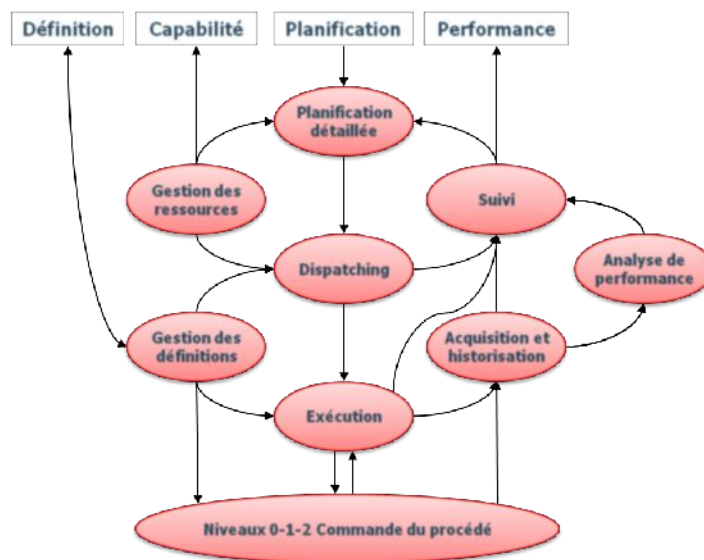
Définition

Capabilité

Planification

Performance

Planification détaillée

Gestion des ressources

Suivi

Dispatching

Analyse de performance

Gestion des définitions

Acquisition et historisation

Exécution

Niveaux 0-1-2 Commande du procédé